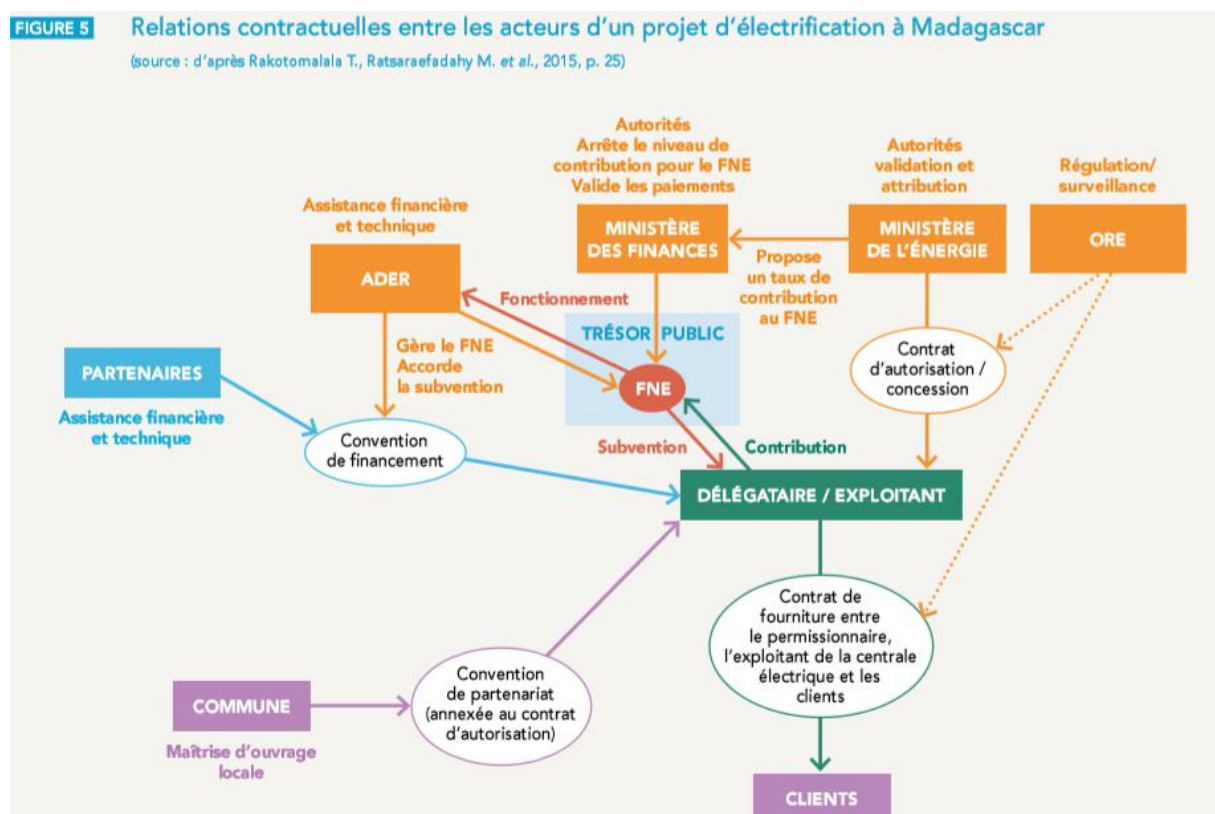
FIGURE 5 Relations contractuelles entre les acteurs d'un projet d'électrification à Madagascar

(source : d'après Rakotomalala T., Ratsaraefadahy M. et al., 2015, p. 25)

Autorités
Arrête le niveau de contribution pour le FNE
Valide les paiements

Autorités
validation et attribution

Régulation/
surveillance

Assistance financière et technique

MINISTÈRE DES FINANCES

MINISTÈRE DE L'ÉNERGIE

ORE

Propose un taux de contribution au FNE

ADER

Fonctionnement

TRÉSOR PUBLIC

Gère le FNE
Accorde la subvention

FNE

Contrat d'autorisation / concession

PARTENAIRES

Assistance financière et technique

Convention de financement

Subvention

Contribution

DÉLÉGATAIRE / EXPLOITANT

Contrat de fourniture entre le permissionnaire, l'exploitant de la centrale électrique et les clients

COMMUNE

Maîtrise d'ouvrage locale

Convention de partenariat (annexée au contrat d'autorisation)

CLIENTS